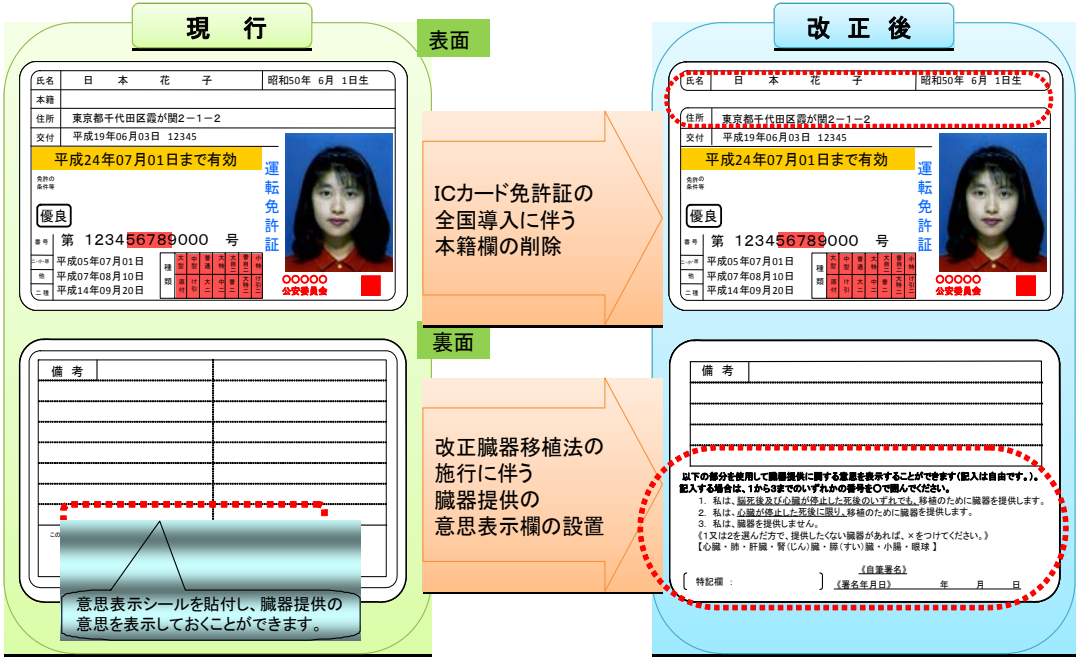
現　行

表面

氏名　日　本　花　子　昭和50年 6月 1日生
本籍
住所　東京都千代田区霞が関2－1－2
交付　平成19年06月03日 12345
平成24年07月01日まで有効
免許の条件等
優良
番号　第 123456789000 号
二・小・原　平成05年07月01日
他　平成07年08月10日
二種　平成14年09月20日
種類　大型　中型　普通　大特　大自二　普自二　小特　原付　大型二種　中型二種　普通二種　大特二種　けん引　けん引二種
運転免許証
○○○○○
公安委員会

ICカード免許証の全国導入に伴う本籍欄の削除

改正後

氏名　日　本　花　子　昭和50年 6月 1日生
住所　東京都千代田区霞が関2－1－2
交付　平成19年06月03日 12345
平成24年07月01日まで有効
免許の条件等
優良
番号　第 123456789000 号
二・小・原　平成05年07月01日
他　平成07年08月10日
二種　平成14年09月20日
種類
運転免許証
○○○○○
公安委員会

裏面

備考

この

意思表示シールを貼付し、臓器提供の意思を表示しておくことができます。

改正臓器移植法の施行に伴う臓器提供の意思表示欄の設置

備考

以下の部分を使用して臓器提供に関する意思を表示することができます（記入は自由です。）。
記入する場合は、1から3までのいずれかの番号を○で囲んでください。
1. 私は、脳死後及び心臓が停止した死後のいずれでも、移植のために臓器を提供します。
2. 私は、心臓が停止した死後に限り、移植のために臓器を提供します。
3. 私は、臓器を提供しません。
《1又は2を選んだ方で、提供したくない臓器があれば、×をつけてください。》
【心臓・肺・肝臓・腎(じん)臓・膵(すい)臓・小腸・眼球】
〔特記欄：　〕
《自筆署名》
《署名年月日》　年　月　日